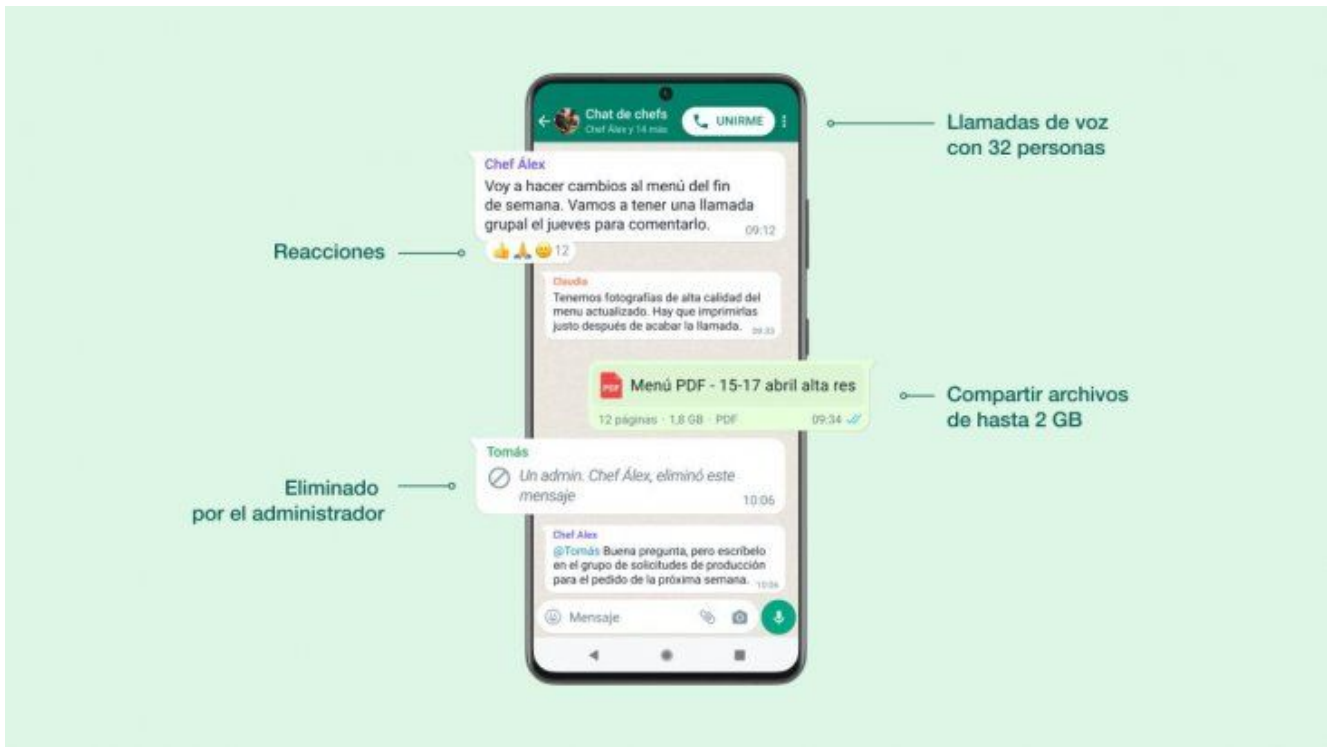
Chat de chefs
Chef Álex y 14 más

UNIRME

Llamadas de voz con 32 personas

Chef Álex
Voy a hacer cambios al menú del fin de semana. Vamos a tener una llamada grupal el jueves para comentarlo. 09:12

Reacciones

👍🙏😮 12

Claudia
Tenemos fotografías de alta calidad del menu actualizado. Hay que imprimirlas justo después de acabar la llamada. 09:33

PDF Menú PDF - 15-17 abril alta res
12 páginas · 1,8 GB · PDF 09:34

Compartir archivos de hasta 2 GB

Tomás
Un admin. Chef Álex, eliminó este mensaje 10:06

Eliminado por el administrador

Chef Alex
@Tomás Buena pregunta, pero escríbelo en el grupo de solicitudes de producción para el pedido de la próxima semana. 10:08

Mensaje